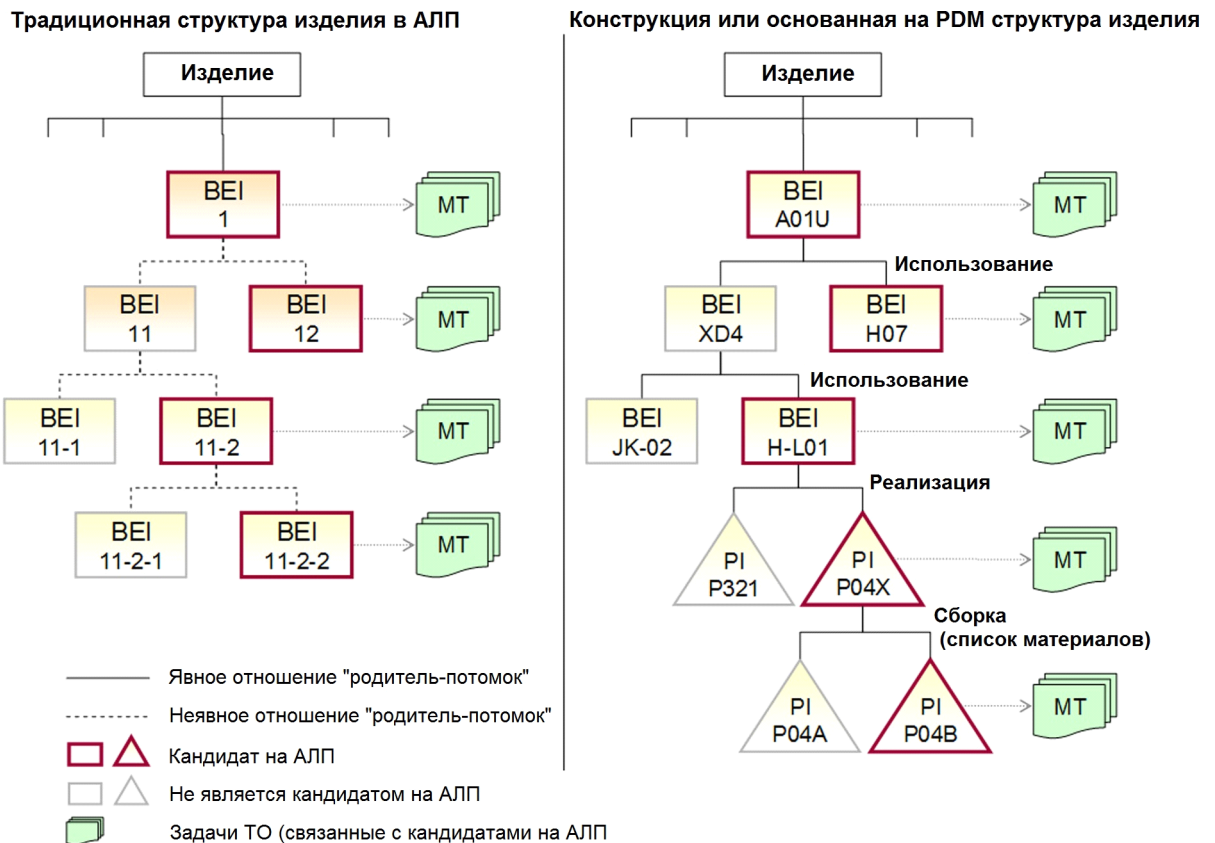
Традиционная структура изделия в АЛП

Изделие

BEI
1

MT

BEI
11

BEI
12

MT

BEI
11-1

BEI
11-2

MT

BEI
11-2-1

BEI
11-2-2

MT

Конструкция или основанная на PDM структура изделия

Изделие

BEI
A01U

MT

Использование

BEI
XD4

BEI
H07

MT

Использование

BEI
JK-02

BEI
H-L01

MT

Реализация

PI
P321

PI
P04X

MT

Сборка
(список материалов)

PI
P04A

PI
P04B

MT

Явное отношение "родитель-потомок"

Неявное отношение "родитель-потомок"

Кандидат на АЛП

Не является кандидатом на АЛП

Задачи ТО (связанные с кандидатами на АЛП